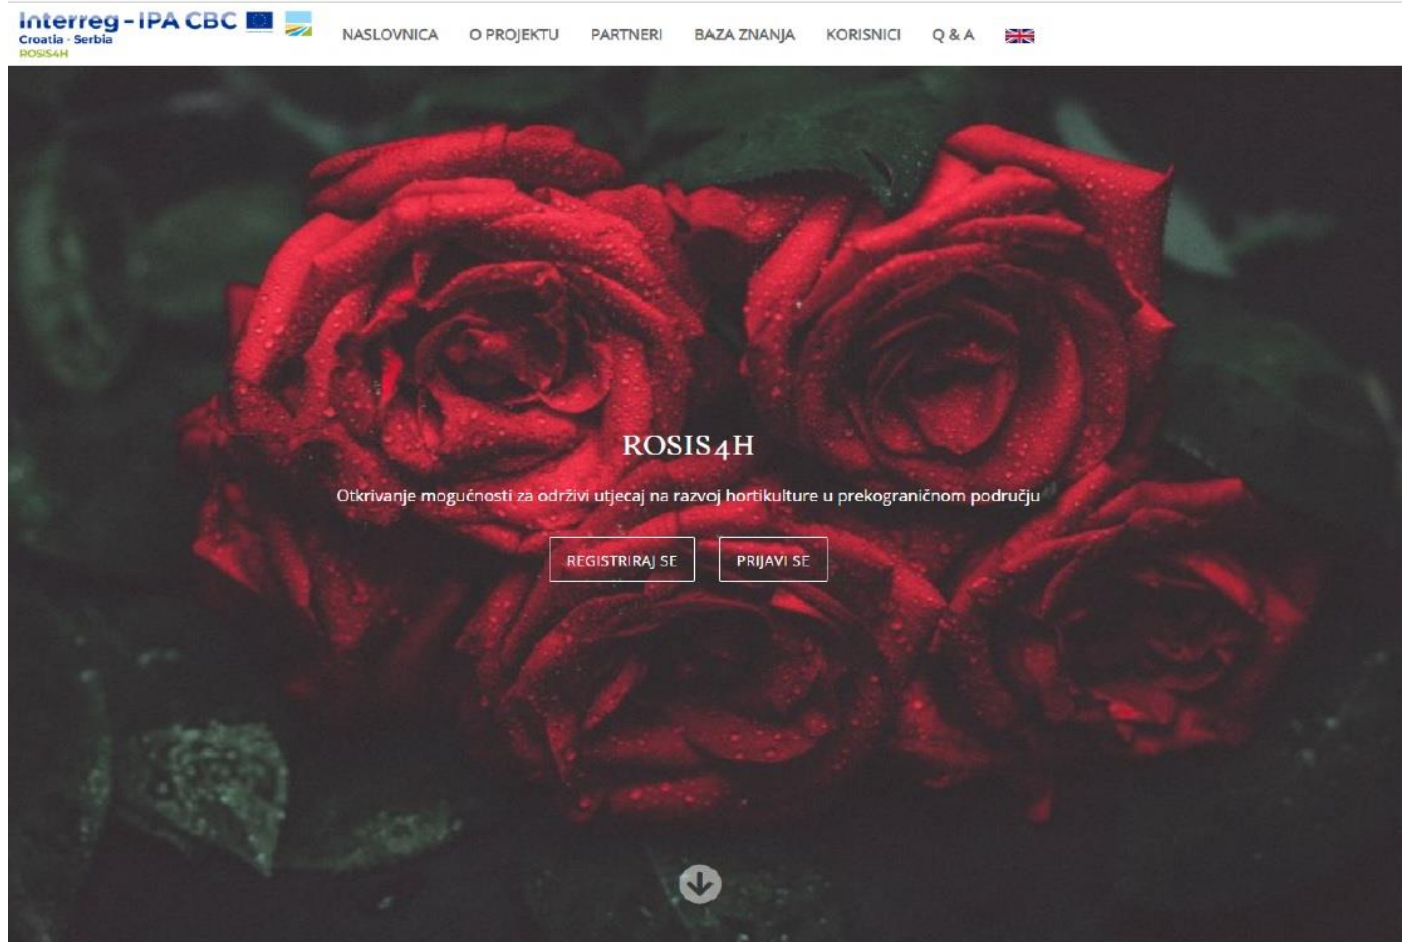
Interreg - IPA CBC
Croatia - Serbia
ROSIS4H

NASLOVNICA O PROJEKTU PARTNERI BAZA ZNANJA KORISNICI Q & A

ROSIS4H

Otkrivanje mogućnosti za održivi utjecaj na razvoj hortikulture u prekograničnom području

REGISTRIRAJ SE PRIJAVI SE